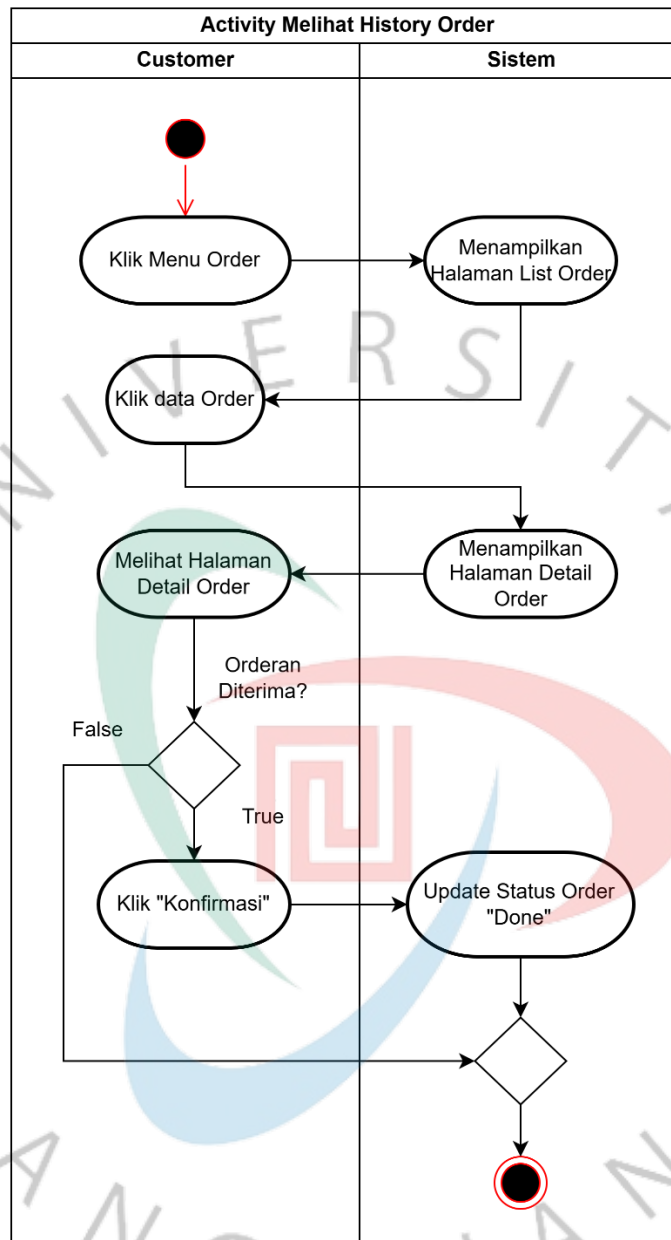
Activity Melihat History Order

Customer

Sistem

Klik Menu Order

Menampilkan Halaman List Order

Klik data Order

Menampilkan Halaman Detail Order

Melihat Halaman Detail Order

Orderan Diterima?

False

True

Klik "Konfirmasi"

Update Status Order "Done"